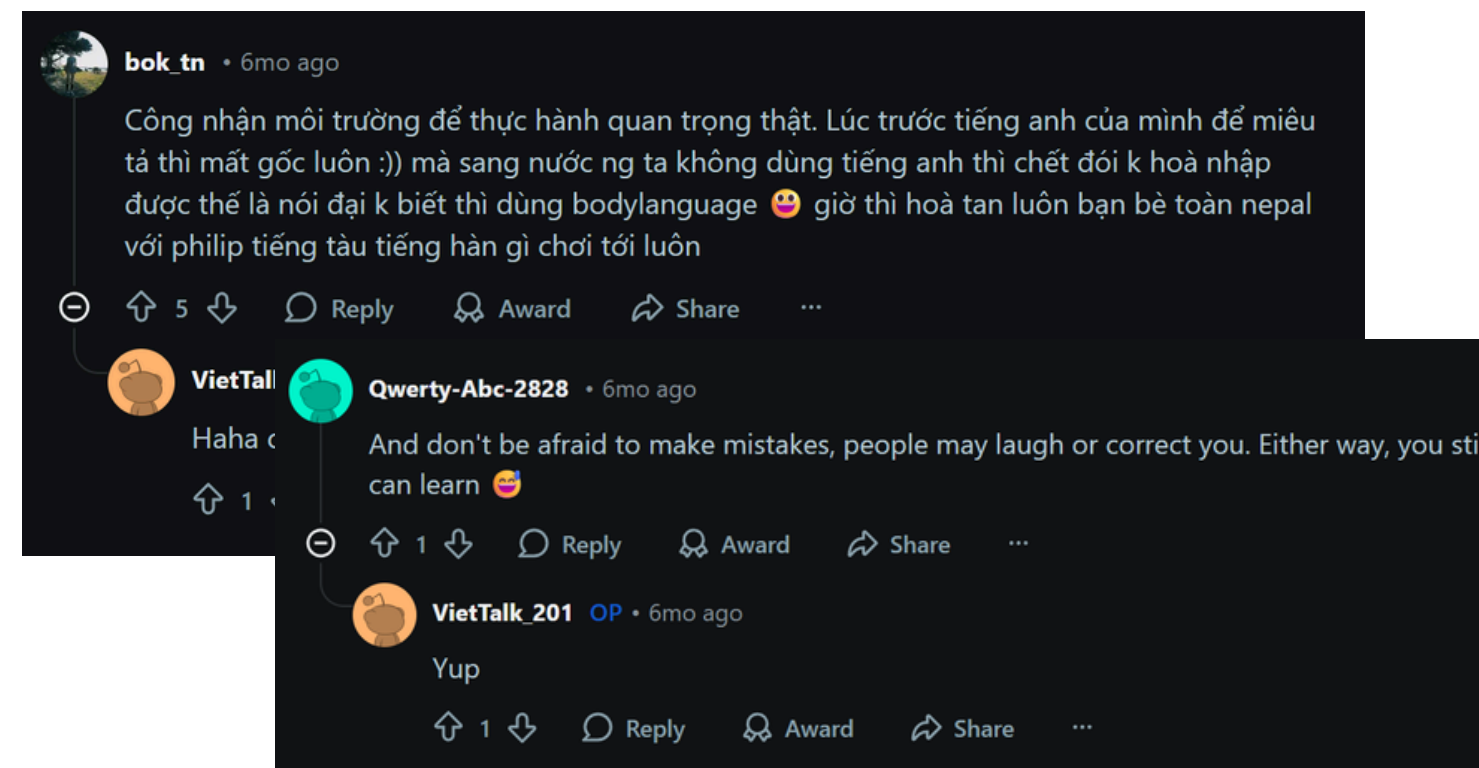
bok_tn • 6mo ago

Công nhận môi trường để thực hành quan trọng thật. Lúc trước tiếng anh của mình để miêu tả thì mất gốc luôn :)) mà sang nước ng ta không dùng tiếng anh thì chết đói k hoà nhập được thế là nói đại k biết thì dùng bodylanguage 😛 giờ thì hoà tan luôn bạn bè toàn nepal với philip tiếng tàu tiếng hàn gì chơi tới luôn

5 Reply Award Share ···

VietTal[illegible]

Haha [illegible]

1 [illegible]

Qwerty-Abc-2828 • 6mo ago

And don't be afraid to make mistakes, people may laugh or correct you. Either way, you sti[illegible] can learn 😅

1 Reply Award Share ···

VietTalk_201 OP • 6mo ago

Yup

1 Reply Award Share ···